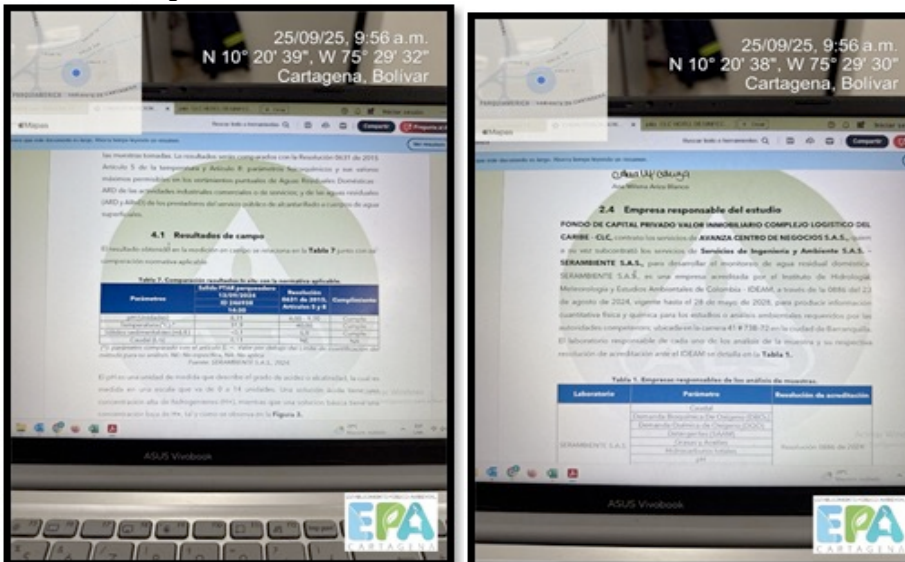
25/09/25, 9:56 a.m.
N 10° 20' 39", W 75° 29' 32"
Cartagena, Bolívar

Mapas

las muestras tomadas. Lo resultados serán comparados con la Resolución 0631 de 2015 Artículo 5 de la temperatura y Artículo 8 parámetros fisicoquímicos y sus valores máximos permisibles en los vertimientos puntuales de Aguas Residuales Domésticas ARD de las actividades industriales comerciales o de servicios; y de las aguas residuales (ARD y ARnD) de los prestadores del servicio público de alcantarillado a cuerpos de agua superficiales.

4.1 Resultados de campo

El resultado obtenido en la medición en campo se relaciona en la Tabla 7 junto con su comparación normativa aplicable.

Tabla 7. Comparación resultados in situ con la normativa aplicable.

| Parámetros | Salida PTAR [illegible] | Resolución 0631 de 2015, Artículo 5 y 8 | Cumplimiento |
|---|---|---|---|
| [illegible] | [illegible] | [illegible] | Cumple |
| Temperatura (°C) | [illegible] | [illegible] | Cumple |
| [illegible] | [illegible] | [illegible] | Cumple |
| Caudal (L/s) | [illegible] | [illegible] | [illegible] |

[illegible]
Fuente: SERAMBIENTE S.A.S., 2024

El pH es una unidad de medida que describe el grado de acidez o alcalinidad, la cual es medida en una escala que va de 0 a 14 unidades. Una solución ácida tiene una concentración alta de hidrogeniones (H+), mientras que una solución básica tiene una concentración baja de H+, tal y como se observa en la Figura 3.

ASUS Vivobook

25/09/25, 9:56 a.m.
N 10° 20' 38", W 75° 29' 30"
Cartagena, Bolívar

Mapas

Ana Milena Arias Blanco

2.4 Empresa responsable del estudio

FONDO DE CAPITAL PRIVADO VALOR INMOBILIARIO COMPLEJO LOGÍSTICO DEL CARIBE - CLC, contrató los servicios de AVANZA CENTRO DE NEGOCIOS S.A.S., quien a su vez subcontrató los servicios de Servicios de Ingeniería y Ambiente S.A.S. - SERAMBIENTE S.A.S., para desarrollar el monitoreo de agua residual doméstica. SERAMBIENTE S.A.S. es una empresa acreditada por el Instituto de Hidrología, Meteorología y Estudios Ambientales de Colombia - IDEAM, a través de la 0886 del 23 de agosto de 2024, vigente hasta el 28 de mayo de 2028, para producir información cuantitativa física y química para los estudios o análisis ambientales requeridos por las autoridades competentes, ubicada en la carrera 41 # 73B-72 en la ciudad de Barranquilla. El laboratorio responsable de cada uno de los análisis de la muestra y su respectiva resolución de acreditación ante el IDEAM se detalla en la Tabla 1.

Tabla 1. Empresas responsables de los análisis de muestras.

| Laboratorio | Parámetro | Resolución de acreditación |
|---|---|---|
| SERAMBIENTE S.A.S. | Caudal | Resolución 0886 de 2024 |
| | Demanda Bioquímica De Oxígeno (DBO5) | |
| | Demanda Química de Oxígeno (DQO) | |
| | Detergentes (SAAM) | |
| | Grasas y Aceites | |
| | Hidrocarburos totales | |
| | pH | |

ASUS Vivobook

EPA CARTAGENA